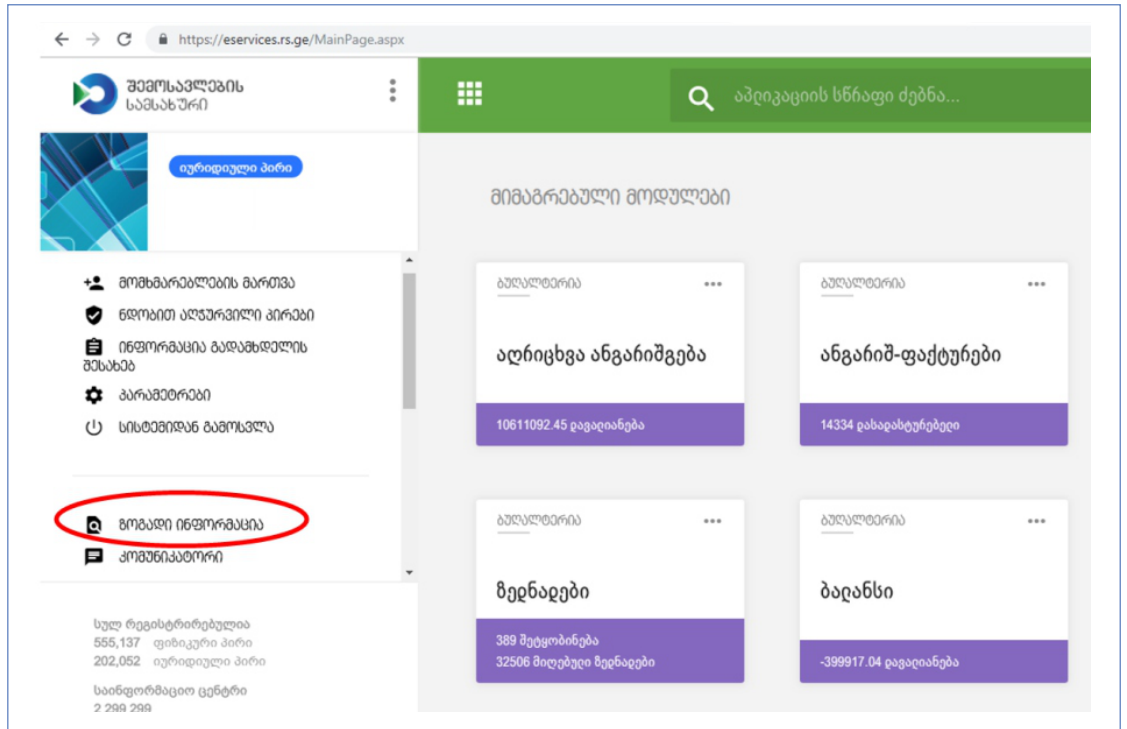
https://eservices.rs.ge/MainPage.aspx

შემოსავლების სამსახური

აპლიკაციის სწრაფი ძებნა...

იურიდიული პირი

მიმაგრებული მოდულები

მომხმარებლების მართვა
ნდობით აღჭურვილი პირები
ინფორმაცია გადამხდელის შესახებ
პარამეტრები
სისტემიდან გამოსვლა

ზოგადი ინფორმაცია
კომუნიკატორი

სულ რეგისტრირებულია
555,137 ფიზიკური პირი
202,052 იურიდიული პირი

საინფორმაციო ცენტრი
2 299 299

ბუღალტერია
აღრიცხვა ანგარიშგება
10611092.45 დავალიანება

ბუღალტერია
ანგარიშ-ფაქტურები
14334 დასადასტურებელი

ბუღალტერია
ზედნადები
389 შეტყობინება
32506 მიღებული ზედნადები

ბუღალტერია
ბალანსი
-399917.04 დავალიანება